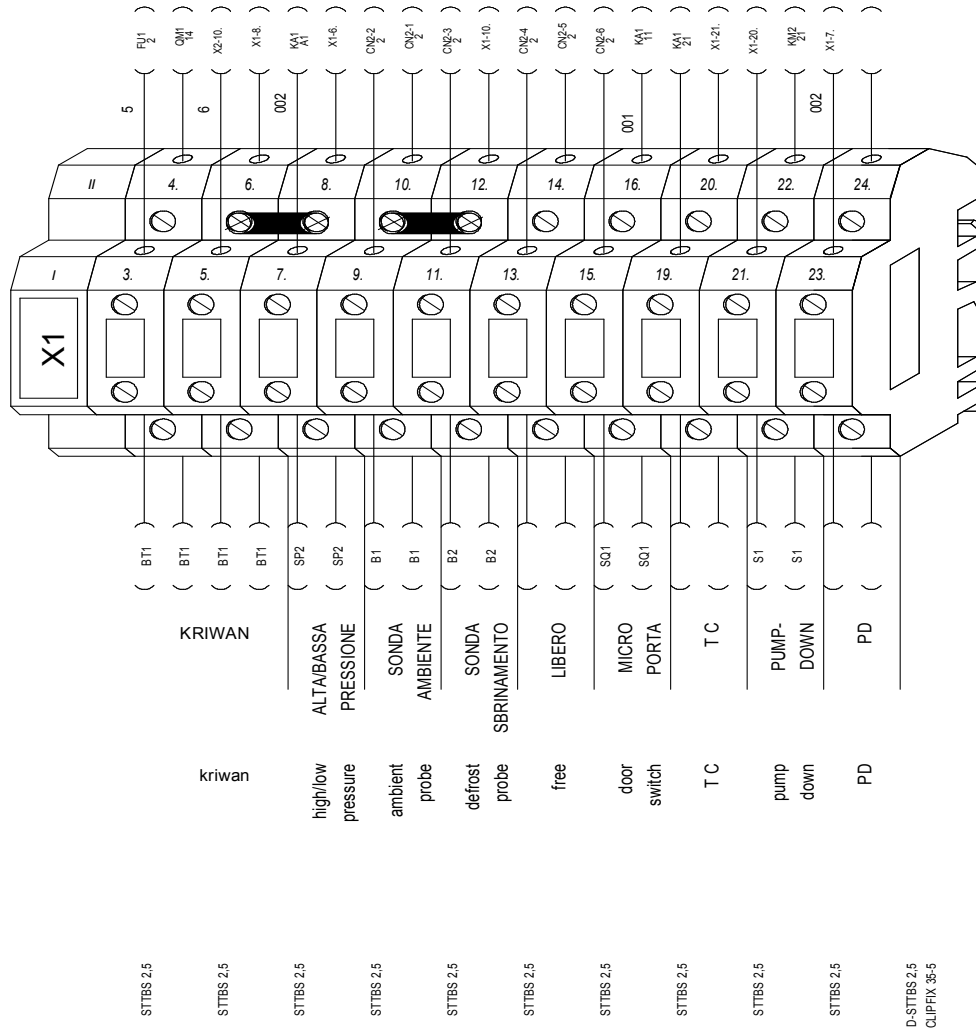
FU1 2
QM1 14
X2-10.
X1-8.
KA1 A1
X1-6.
CN2-2 2
CN2-1 2
CN2-3 2
X1-10.
CN2-4 2
CN2-5 2
CN2-6 2
KA1 11
KA1 21
X1-21.
X1-20.
KM2 21
X1-7.

5
6
002
001
002

II
4.
6.
8.
10.
12.
14.
16.
20.
22.
24.

I
3.
5.
7.
9.
11.
13.
15.
19.
21.
23.

X1

BT1
BT1
BT1
BT1
SP2
SP2
B1
B1
B2
B2
SQ1
SQ1
S1
S1

KRIWAN
ALTA/BASSA PRESSIONE
SONDA AMBIENTE
SONDA SBRINAMENTO
LIBERO
MICRO PORTA
T C
PUMP-DOWN
PD

kriwan
high/low pressure
ambient probe
defrost probe
free
door switch
T C
pump down
PD

STTBS 2,5
STTBS 2,5
STTBS 2,5
STTBS 2,5
STTBS 2,5
STTBS 2,5
STTBS 2,5
STTBS 2,5
STTBS 2,5
STTBS 2,5
D-STTBS 2,5
CLIPFIX 35-5